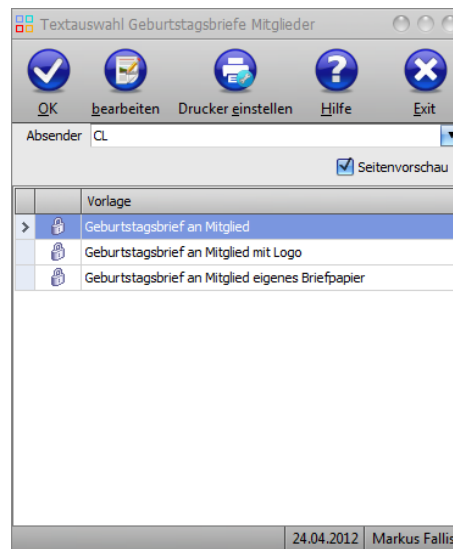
Textauswahl Geburtstagsbriefe Mitglieder

OK
bearbeiten
Drucker einstellen
Hilfe
Exit

Absender CL

Seitenvorschau

| | | Vorlage |
|---|---|---|
| > | | Geburtstagsbrief an Mitglied |
| | | Geburtstagsbrief an Mitglied mit Logo |
| | | Geburtstagsbrief an Mitglied eigenes Briefpapier |

24.04.2012 Markus Fallis